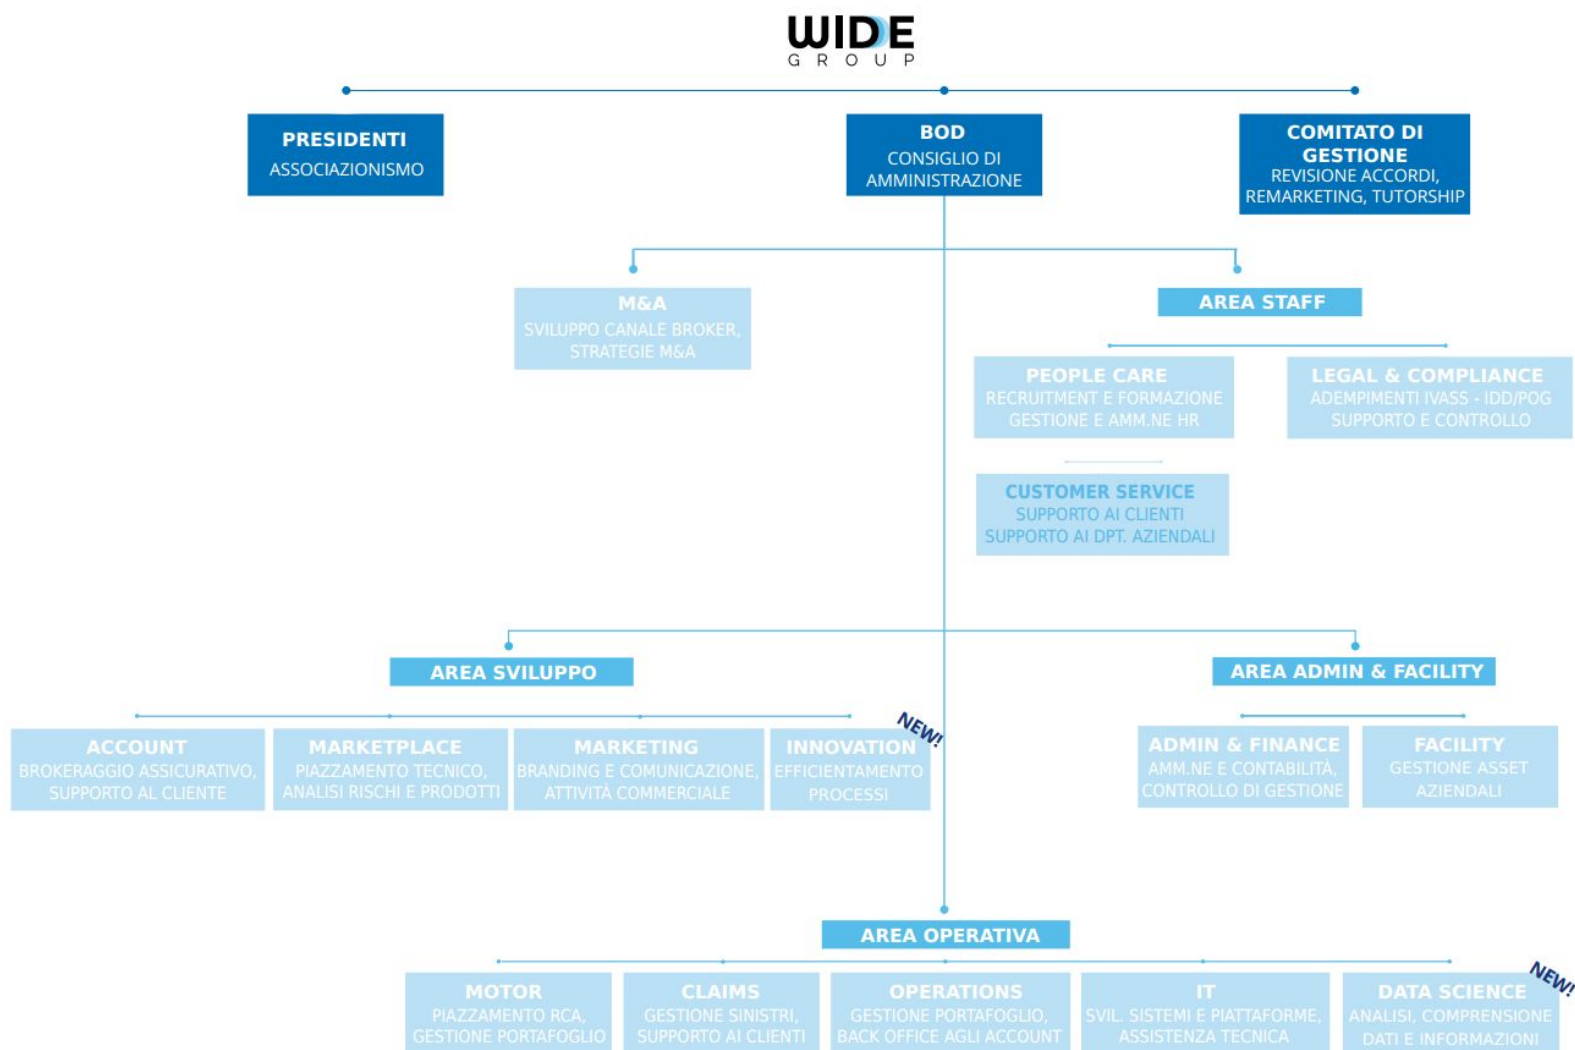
WIDE
GROUP

PRESIDENTI
ASSOCIAZIONISMO

BOD
CONSIGLIO DI AMMINISTRAZIONE

COMITATO DI GESTIONE
REVISIONE ACCORDI, REMARKETING, TUTORSHIP

M&A
SVILUPPO CANALE BROKER, STRATEGIE M&A

AREA STAFF

PEOPLE CARE
RECRUITMENT E FORMAZIONE
GESTIONE E AMM.NE HR

LEGAL & COMPLIANCE
ADEMPIMENTI IVASS - IDD/POG
SUPPORTO E CONTROLLO

CUSTOMER SERVICE
SUPPORTO AI CLIENTI
SUPPORTO AI DPT. AZIENDALI

AREA SVILUPPO

ACCOUNT
BROKERAGGIO ASSICURATIVO, SUPPORTO AL CLIENTE

MARKETPLACE
PIAZZAMENTO TECNICO, ANALISI RISCHI E PRODOTTI

MARKETING
BRANDING E COMUNICAZIONE, ATTIVITÀ COMMERCIALE

NEW!
INNOVATION
EFFICIENTAMENTO PROCESSI

AREA ADMIN & FACILITY

ADMIN & FINANCE
AMM.NE E CONTABILITÀ, CONTROLLO DI GESTIONE

FACILITY
GESTIONE ASSET AZIENDALI

AREA OPERATIVA

MOTOR
PIAZZAMENTO RCA, GESTIONE PORTAFOGLIO

CLAIMS
GESTIONE SINISTRI, SUPPORTO AI CLIENTI

OPERATIONS
GESTIONE PORTAFOGLIO, BACK OFFICE AGLI ACCOUNT

IT
SVIL. SISTEMI E PIATTAFORME, ASSISTENZA TECNICA

NEW!
DATA SCIENCE
ANALISI, COMPRENSIONE DATI E INFORMAZIONI